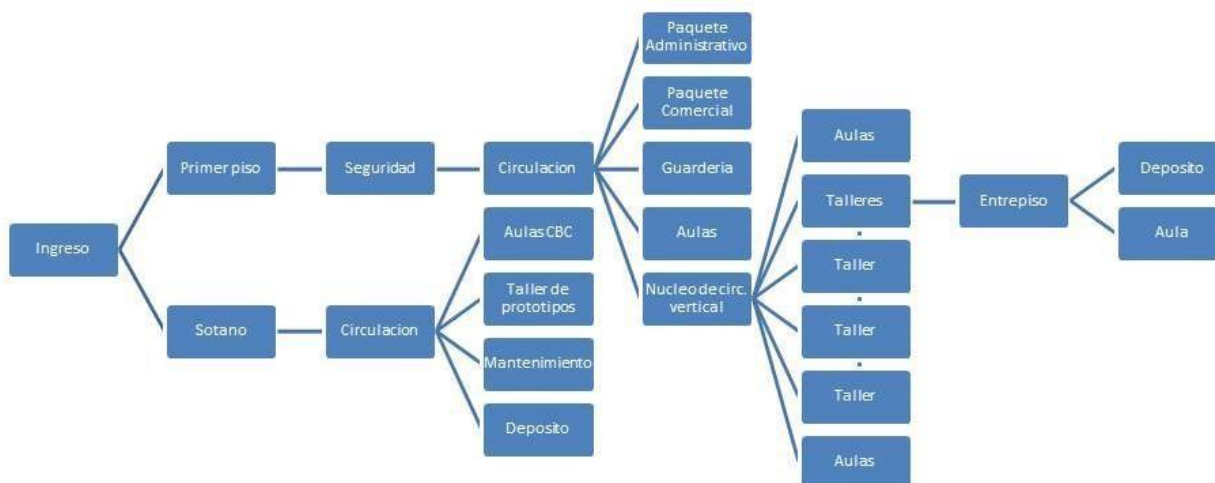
Ingreso

Primer piso

Seguridad

Circulacion

Paquete Administrativo

Paquete Comercial

Guarderia

Aulas

Nucleo de circ. vertical

Aulas

Talleres

Entrepiso

Deposito

Aula

Taller

Taller

Taller

Aulas

Sotano

Circulacion

Aulas CBC

Taller de prototipos

Mantenimiento

Deposito